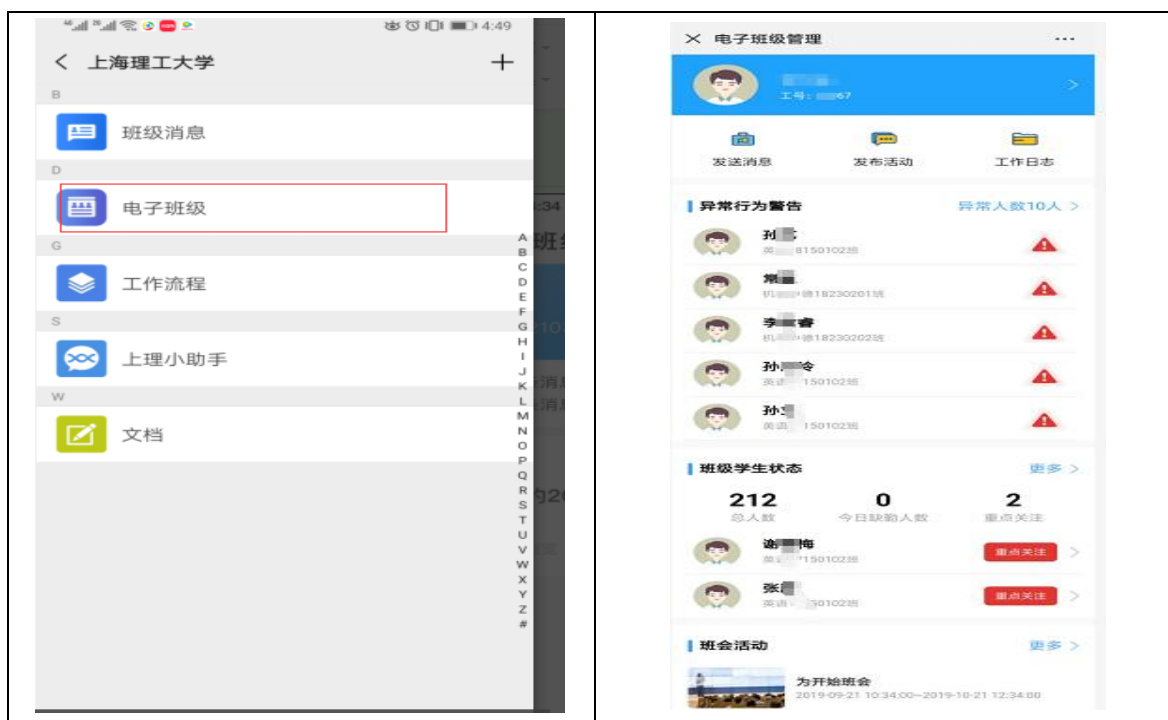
4:49

上海理工大学

B

班级消息

D

电子班级

G

工作流程

S

上理小助手

W

文档

A B C D E F G H I J K L M N O P Q R S T U V W X Y Z #

电子班级管理

工号：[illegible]67

发送消息
发布活动
工作日志

异常行为警告
异常人数10人 >

孙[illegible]
英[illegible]815010​2班

常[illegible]
机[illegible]18230201班

李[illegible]睿
机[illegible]18230202班

孙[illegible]玲
英语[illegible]150102班

孙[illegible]
英语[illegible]150102班

班级学生状态
更多 >

212
总人数

0
今日缺勤人数

2
重点关注

谢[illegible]梅
英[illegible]150102班
重点关注

张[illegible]
英语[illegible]50102班
重点关注

班会活动
更多 >

为开始班会
2019-09-21 10:34:00~2019-10-21 12:34:00